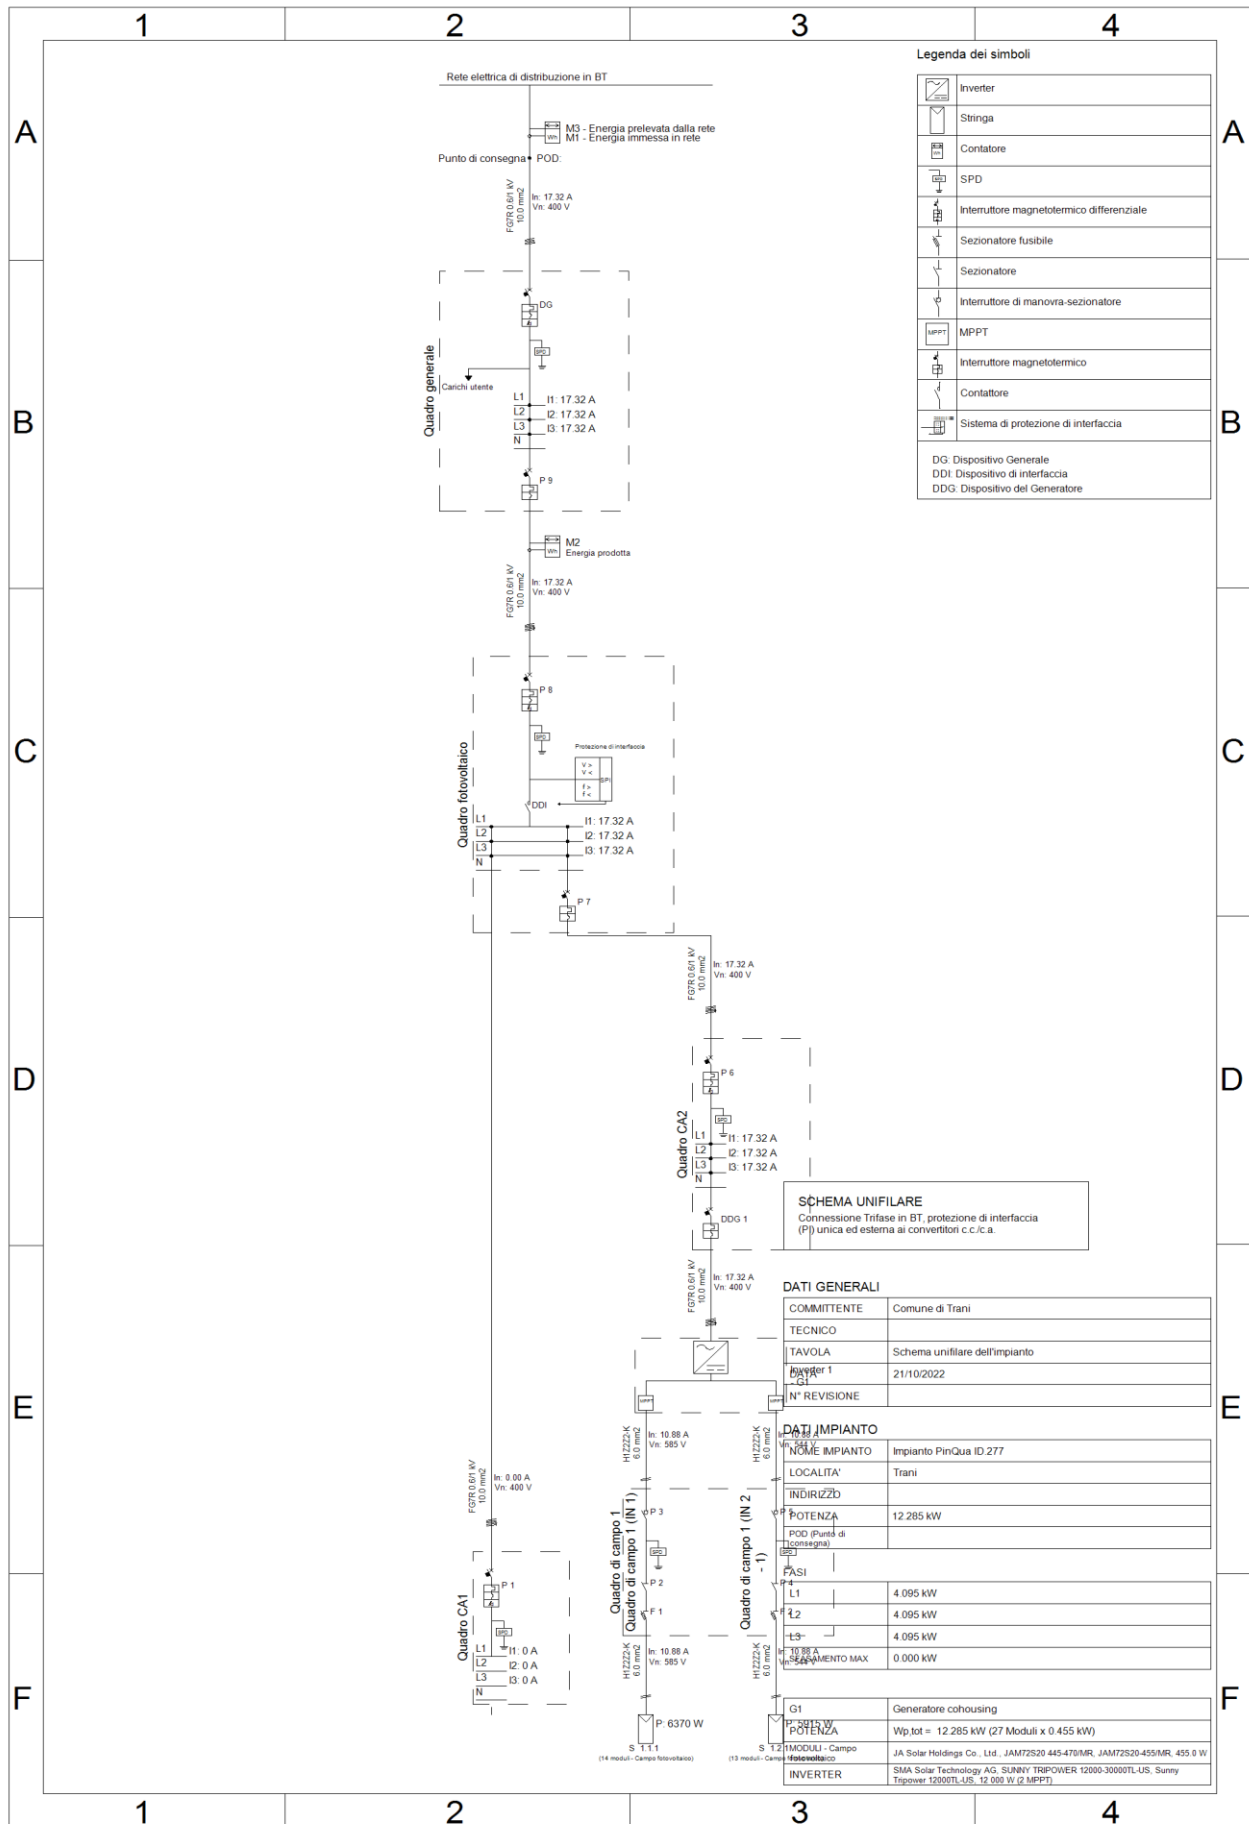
1 2 3 4

A B C D E F

Legenda dei simboli

| | |
|---|---|
| | Inverter |
| | Stringa |
| | Contatore |
| | SPD |
| | Interruttore magnetotermico differenziale |
| | Sezionatore fusibile |
| | Sezionatore |
| | Interruttore di manovra-sezionatore |
| MPPT | MPPT |
| | Interruttore magnetotermico |
| | Contattore |
| | Sistema di protezione di interfaccia |

DG: Dispositivo Generale
DDI: Dispositivo di interfaccia
DDG: Dispositivo del Generatore

Rete elettrica di distribuzione in BT

M3 - Energia prelevata dalla rete
M1 - Energia immessa in rete

Punto di consegna POD:

FG7R 0.6/1 kV 10.0 mm2
In: 17.32 A
Vn: 400 V

Quadro generale
DG
SPD
Carichi utente
L1 I1: 17.32 A
L2 I2: 17.32 A
L3 I3: 17.32 A
N
P 9

M2
Energia prodotta

FG7R 0.6/1 kV 10.0 mm2
In: 17.32 A
Vn: 400 V

Quadro fotovoltaico
P 8
SPD
Protezione di interfaccia
V >
V <
f >
f <
SPI
DDI
L1 I1: 17.32 A
L2 I2: 17.32 A
L3 I3: 17.32 A
N
P 7

FG7R 0.6/1 kV 10.0 mm2
In: 17.32 A
Vn: 400 V

Quadro CA2
P 6
SPD
L1 I1: 17.32 A
L2 I2: 17.32 A
L3 I3: 17.32 A
N
DDG 1

SCHEMA UNIFILARE
Connessione Trifase in BT, protezione di interfaccia (PI) unica ed esterna ai convertitori c.c./c.a.

FG7R 0.6/1 kV 10.0 mm2
In: 17.32 A
Vn: 400 V

Inverter 1
G1
MPPT
MPPT

H1Z2Z2-K 6.0 mm2
In: 10.88 A
Vn: 585 V

H1Z2Z2-K 6.0 mm2
In: 10.88 A
Vn: 544 V

Quadro di campo 1
Quadro di campo 1 (IN 1)
P 3
SPD
P 2
F 1

Quadro di campo 1 (IN 2 - 1)
P 5
SPD
P 4
F 2

H1Z2Z2-K 6.0 mm2
In: 10.88 A
Vn: 585 V

H1Z2Z2-K 6.0 mm2
In: 10.88 A
Vn: 544 V

P: 6370 W
S 1.1.1
(14 moduli - Campo fotovoltaico)

P: 5915 W
S 1.2.1
(13 moduli - Campo fotovoltaico)

FG7R 0.6/1 kV 10.0 mm2
In: 0.00 A
Vn: 400 V

Quadro CA1
P 1
SPD
L1 I1: 0 A
L2 I2: 0 A
L3 I3: 0 A
N

DATI GENERALI

| | |
|---|---|
| COMMITTENTE | Comune di Trani |
| TECNICO | |
| TAVOLA | Schema unifilare dell'impianto |
| DATA | 21/10/2022 |
| N° REVISIONE | |

DATI IMPIANTO

| | |
|---|---|
| NOME IMPIANTO | Impianto PinQua ID 277 |
| LOCALITA' | Trani |
| INDIRIZZO | |
| POTENZA | 12.285 kW |
| POD (Punto di consegna) | |
| FASI | |
| L1 | 4.095 kW |
| L2 | 4.095 kW |
| L3 | 4.095 kW |
| SFASAMENTO MAX | 0.000 kW |

| | |
|---|---|
| G1 | Generatore cohousing |
| POTENZA | Wp,tot = 12.285 kW (27 Moduli x 0.455 kW) |
| MODULI | JA Solar Holdings Co., Ltd., JAM72S20 445-470/MR, JAM72S20-455/MR, 455.0 W |
| INVERTER | SMA Solar Technology AG, SUNNY TRIPOWER 12000-30000TL-US, Sunny Tripower 12000TL-US, 12 000 W (2 MPPT) |